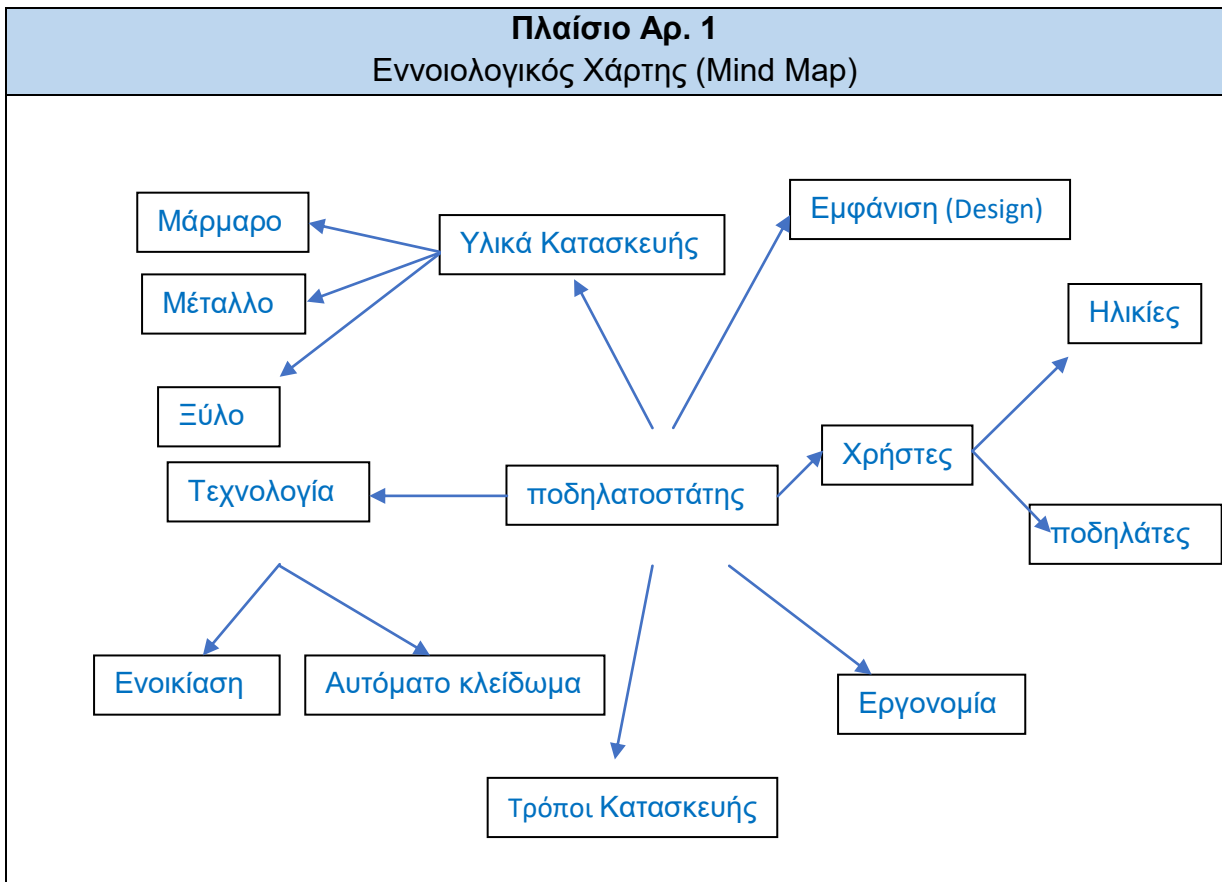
**Πλαίσιο Αρ. 1**
Εννοιολογικός Χάρτης (Mind Map)

Μάρμαρο

Υλικά Κατασκευής

Εμφάνιση (Design)

Μέταλλο

Ηλικίες

Ξύλο

Χρήστες

Τεχνολογία

ποδηλατοστάτης

ποδηλάτες

Ενοικίαση

Αυτόματο κλείδωμα

Εργονομία

Τρόποι Κατασκευής